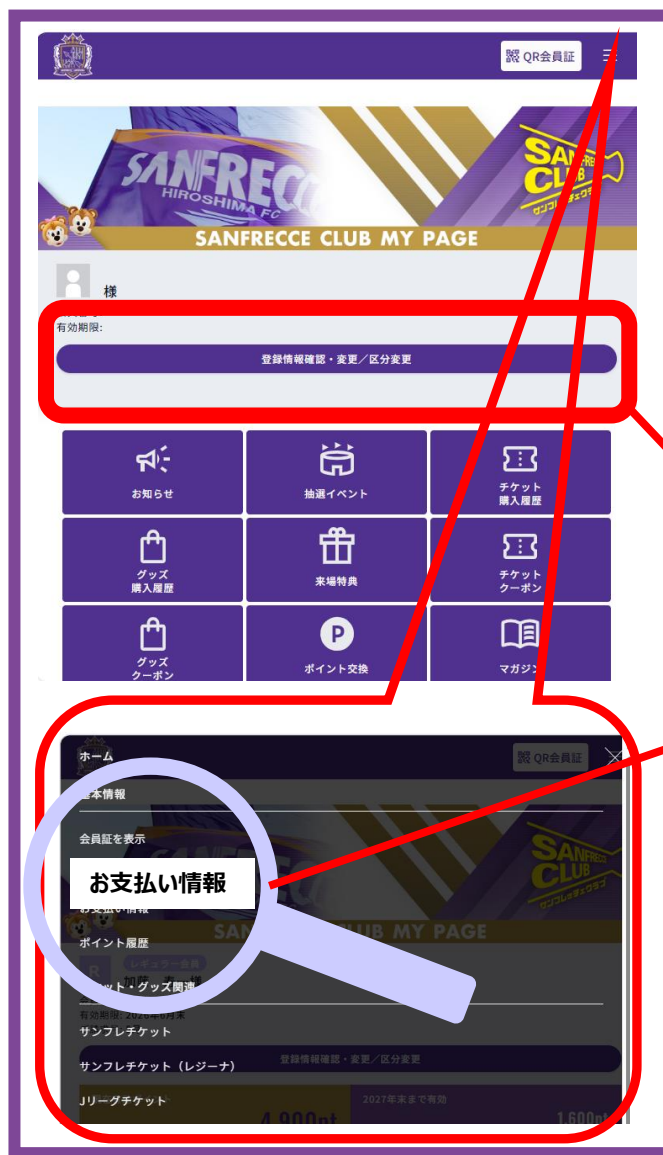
QR会員証

SANFRECCE HIROSHIMA FC

SANFRECCE CLUB

サンフレッチェクラブ

SANFRECCE CLUB MY PAGE

様

有効期限:

登録情報確認・変更／区分変更

お知らせ

抽選イベント

チケット購入履歴

グッズ購入履歴

来場特典

チケットクーポン

グッズクーポン

ポイント交換

マガジン

ホーム

QR会員証

基本情報

会員証を表示

お支払い情報

お支払い情報

ポイント履歴

レギュラー会員

様

ット・グッズ関連

有効期限: 2026年6月末

サンフレチケット

サンフレチケット（レジーナ）

登録情報確認・変更／区分変更

Jリーグチケット

2027年末まで有効

4,900pt

1,600pt